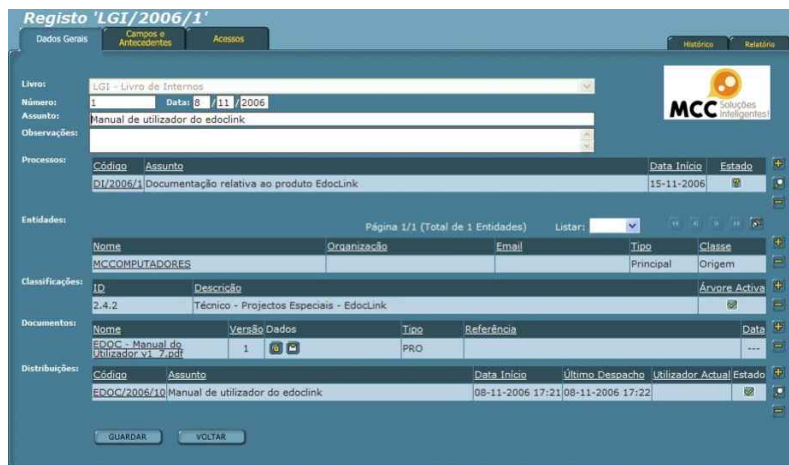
Registo 'LGI/2006/1'

Dados Gerais | Campos e Antecedentes | Acessos | Histórico | Relatório

Livro: LGI - Livro de Internos
Número: 1 Data: 8 / 11 / 2006
Assunto: Manual de utilizador do edoclink
Observações:

MCC Soluções Inteligentes!

Processos:

| Código | Assunto | Data Início | Estado |
|---|---|---|---|
| DI/2006/1 | Documentação relativa ao produto EdocLink | 15-11-2006 | |

Entidades:

Página 1/1 (Total de 1 Entidades) Listar:

| Nome | Organização | Email | Tipo | Classe |
|---|---|---|---|---|
| MCCOMPUTADORES | | | Principal | Origem |

Classificações:

| ID | Descrição | Árvore Activa |
|---|---|---|
| 2.4.2 | Técnico - Projectos Especiais - EdocLink | |

Documentos:

| Nome | Versão | Dados | Tipo | Referência | Data |
|---|---|---|---|---|---|
| EDOC - Manual do Utilizador v1_7.pdf | 1 | | PRO | | --- |

Distribuições:

| Código | Assunto | Data Início | Último Despacho | Utilizador Actual | Estado |
|---|---|---|---|---|---|
| EDOC/2006/10 | Manual de utilizador do edoclink | 08-11-2006 17:21 | 08-11-2006 17:22 | | |

GUARDAR VOLTAR